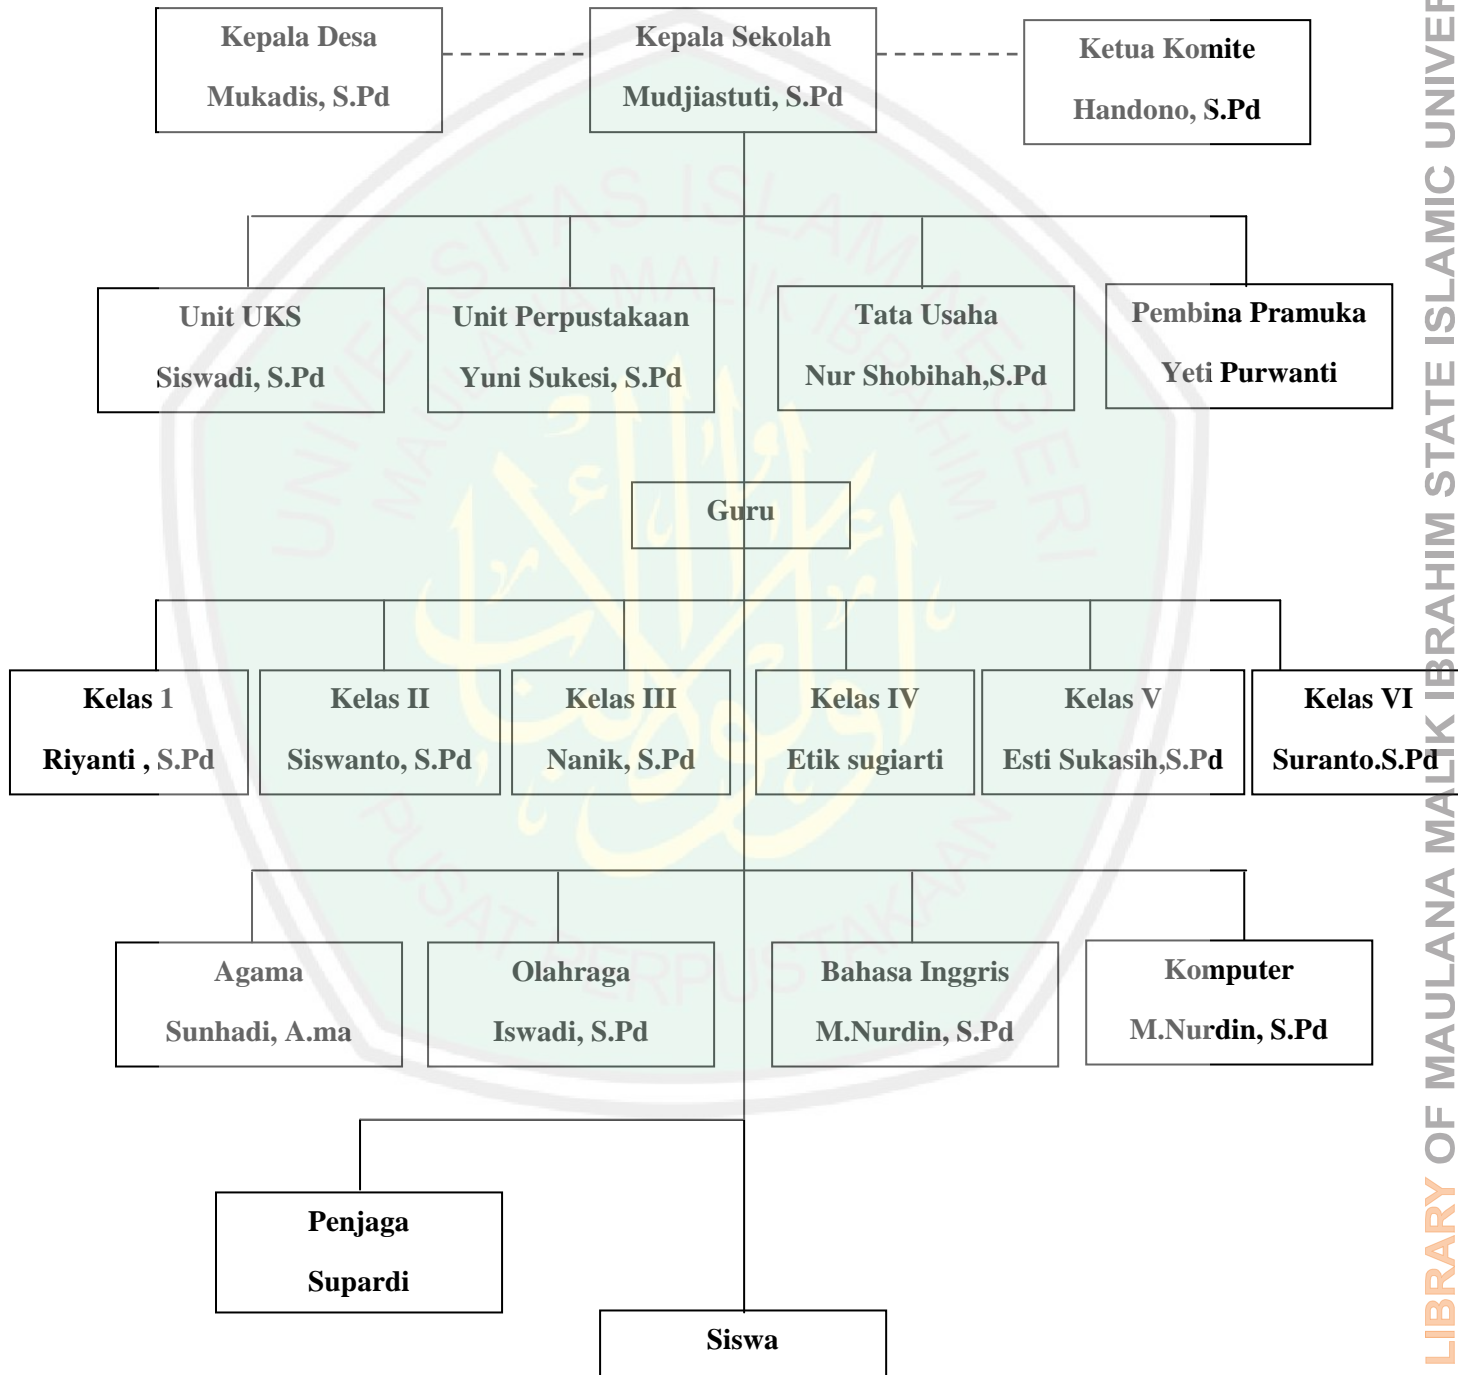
Kepala Desa
Mukadis, S.Pd

Kepala Sekolah
Mudjiastuti, S.Pd

Ketua Komite
Handono, S.Pd

Unit UKS
Siswadi, S.Pd

Unit Perpustakaan
Yuni Sukesi, S.Pd

Tata Usaha
Nur Shobihah,S.Pd

Pembina Pramuka
Yeti Purwanti

Guru

Kelas 1
Riyanti , S.Pd

Kelas II
Siswanto, S.Pd

Kelas III
Nanik, S.Pd

Kelas IV
Etik sugiarti

Kelas V
Esti Sukasih,S.Pd

Kelas VI
Suranto.S.Pd

Agama
Sunhadi, A.ma

Olahraga
Iswadi, S.Pd

Bahasa Inggris
M.Nurdin, S.Pd

Komputer
M.Nurdin, S.Pd

Penjaga
Supardi

Siswa

LIBRARY OF MAULANA MALIK IBRAHIM STATE ISLAMIC UNIVER